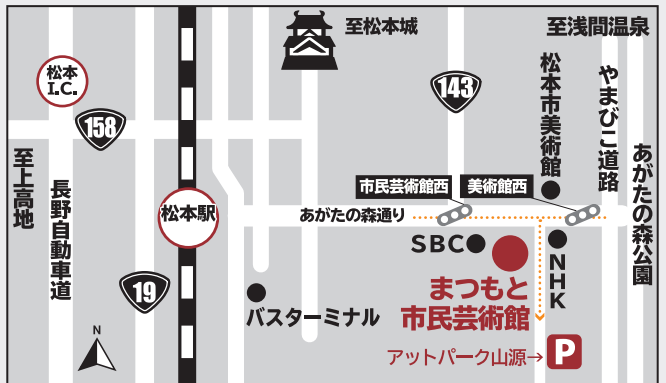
至松本城

至浅間温泉

松本 I.C.

143

158

松本市美術館

やまびこ道路

あがたの森公園

至上高地

長野自動車道

松本駅

市民芸術館西

美術館西

あがたの森通り

SBC

NHK

19

バスターミナル

まつもと市民芸術館

N

アットパーク山源

P